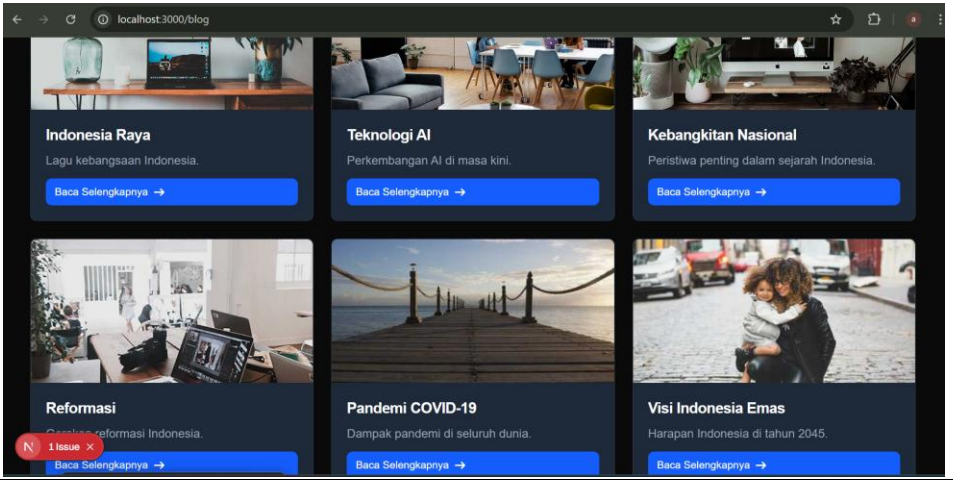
localhost:3000/blog

Indonesia Raya

Lagu kebangsaan Indonesia.

Baca Selengkapnya →

Teknologi AI

Perkembangan AI di masa kini.

Baca Selengkapnya →

Kebangkitan Nasional

Peristiwa penting dalam sejarah Indonesia.

Baca Selengkapnya →

Reformasi

Gerakan reformasi Indonesia.

Baca Selengkapnya →

Pandemi COVID-19

Dampak pandemi di seluruh dunia.

Baca Selengkapnya →

Visi Indonesia Emas

Harapan Indonesia di tahun 2045.

Baca Selengkapnya →

N 1 Issue ×